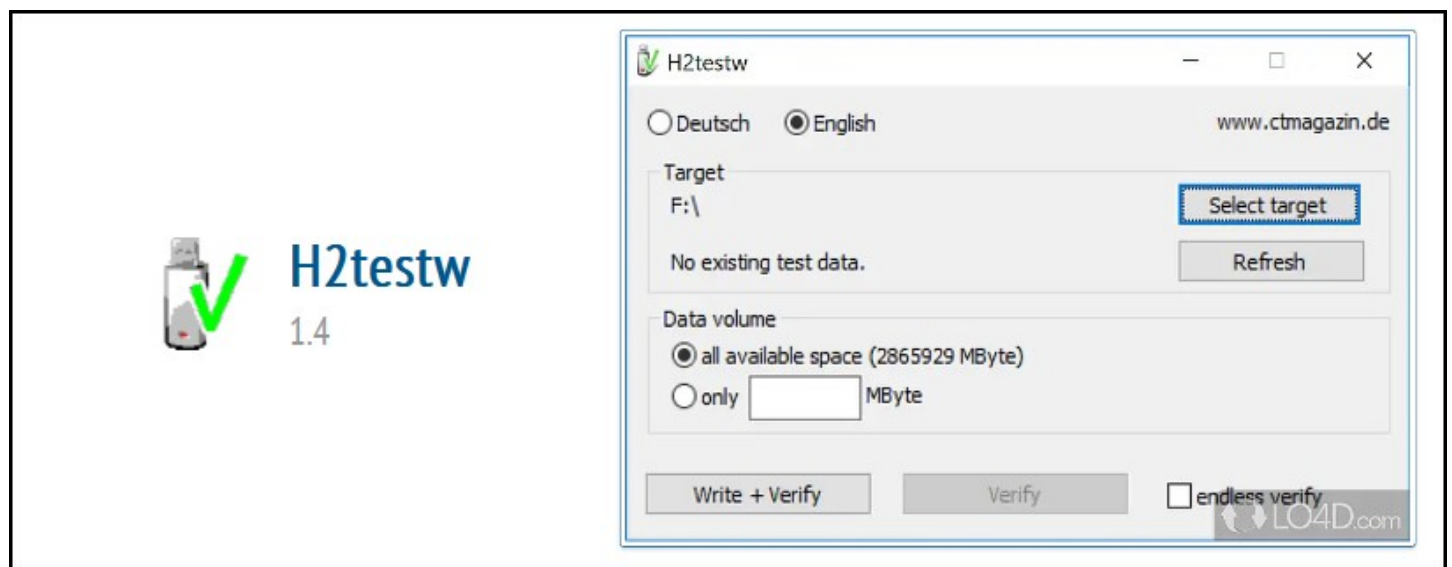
H2testw
1.4

H2testw

Deutsch
English
www.ctmagazin.de

Target
F:\
Select target
No existing test data.
Refresh

Data volume
all available space (2865929 MByte)
only
MByte

Write + Verify
Verify
endless verify

LO4D.com